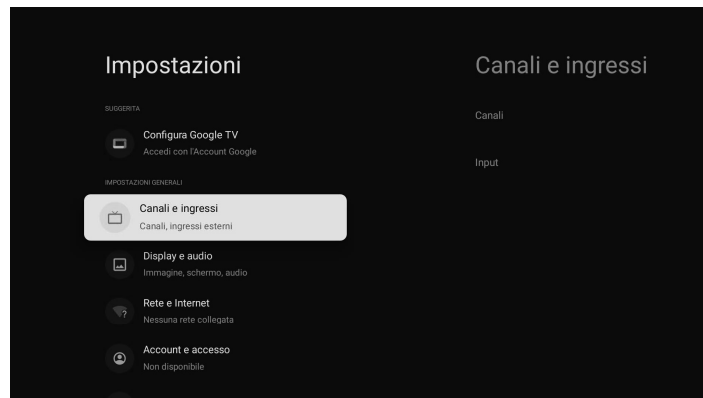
Impostazioni

SUGGERITA

Configura Google TV
Accedi con l'Account Google

IMPOSTAZIONI GENERALI

Canali e ingressi
Canali, ingressi esterni

Display e audio
Immagine, schermo, audio

Rete e Internet
Nessuna rete collegata

Account e accesso
Non disponibile

Canali e ingressi

Canali

Input